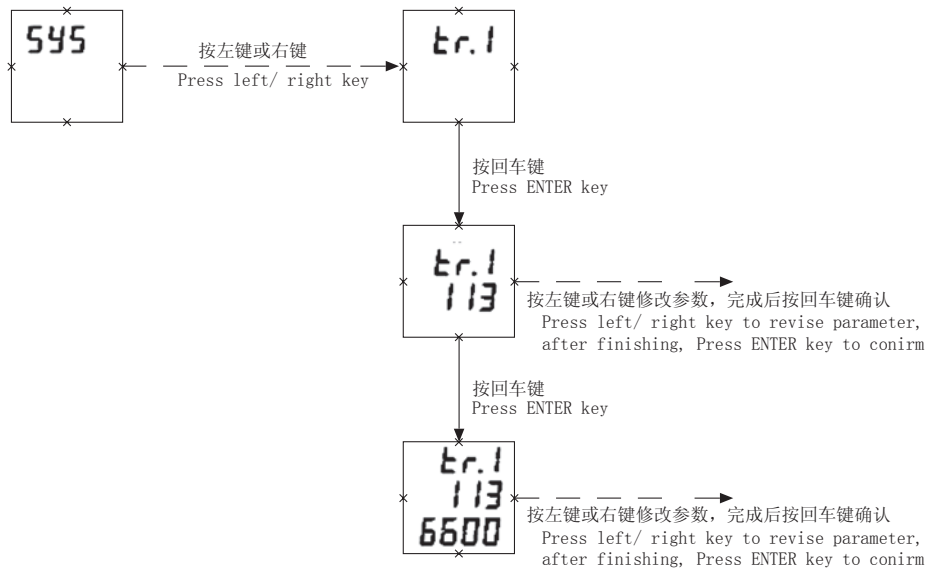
SYS

按左键或右键
Press left/ right key

tr.1

按回车键
Press ENTER key

tr.1
113

按左键或右键修改参数，完成后按回车键确认
Press left/ right key to revise parameter, after finishing, Press ENTER key to conirm

按回车键
Press ENTER key

tr.1
113
6600

按左键或右键修改参数，完成后按回车键确认
Press left/ right key to revise parameter, after finishing, Press ENTER key to conirm